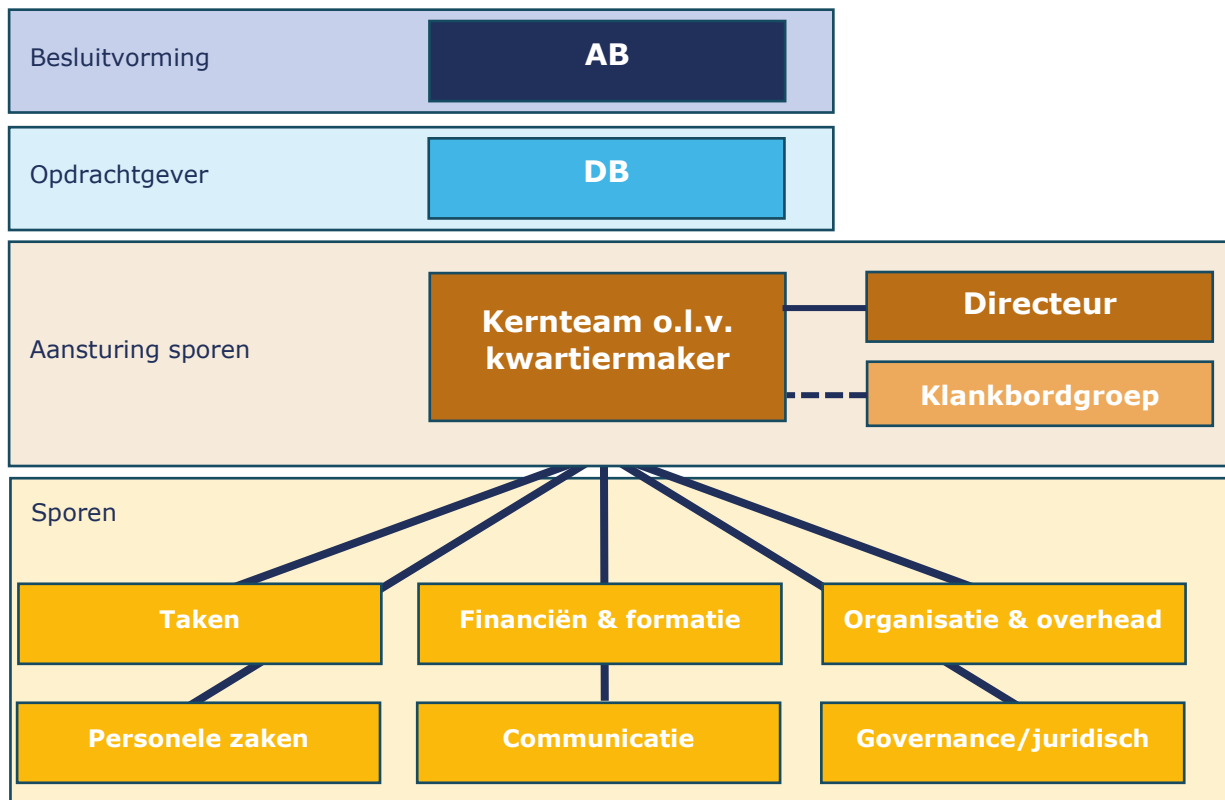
Besluitvorming

AB

Opdrachtgever

DB

Aansturing sporen

Kernteam o.l.v. kwartiermaker

Directeur

Klankbordgroep

Sporen

Taken

Financiën & formatie

Organisatie & overhead

Personele zaken

Communicatie

Governance/juridisch